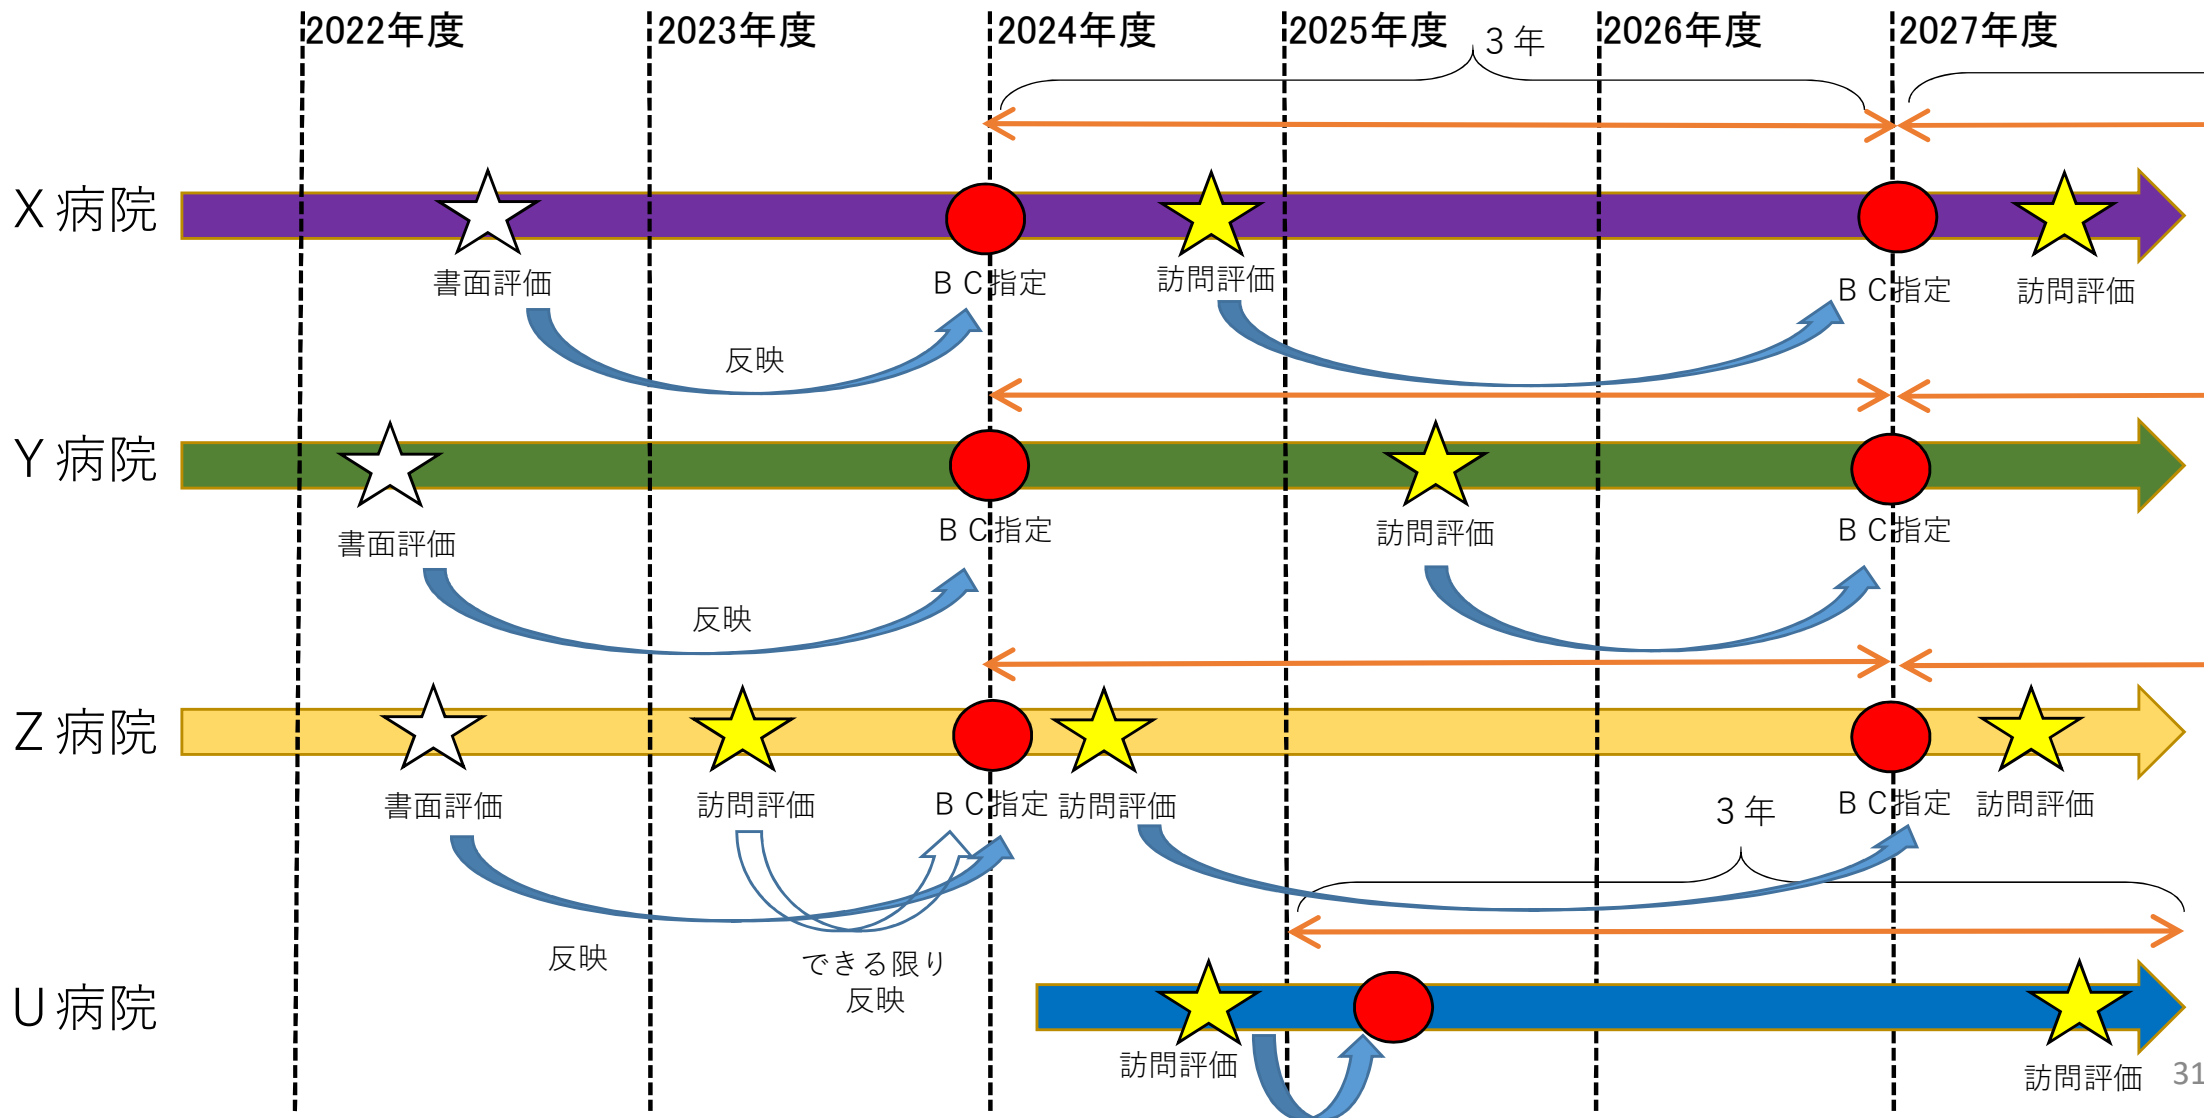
2022年度 2023年度 2024年度 2025年度 3年 2026年度 2027年度

X病院
書面評価
反映
BC指定
訪問評価
BC指定
訪問評価

Y病院
書面評価
反映
BC指定
訪問評価
BC指定

Z病院
書面評価
訪問評価
BC指定 訪問評価
3年
BC指定 訪問評価
反映
できる限り
反映

U病院
訪問評価
訪問評価

31